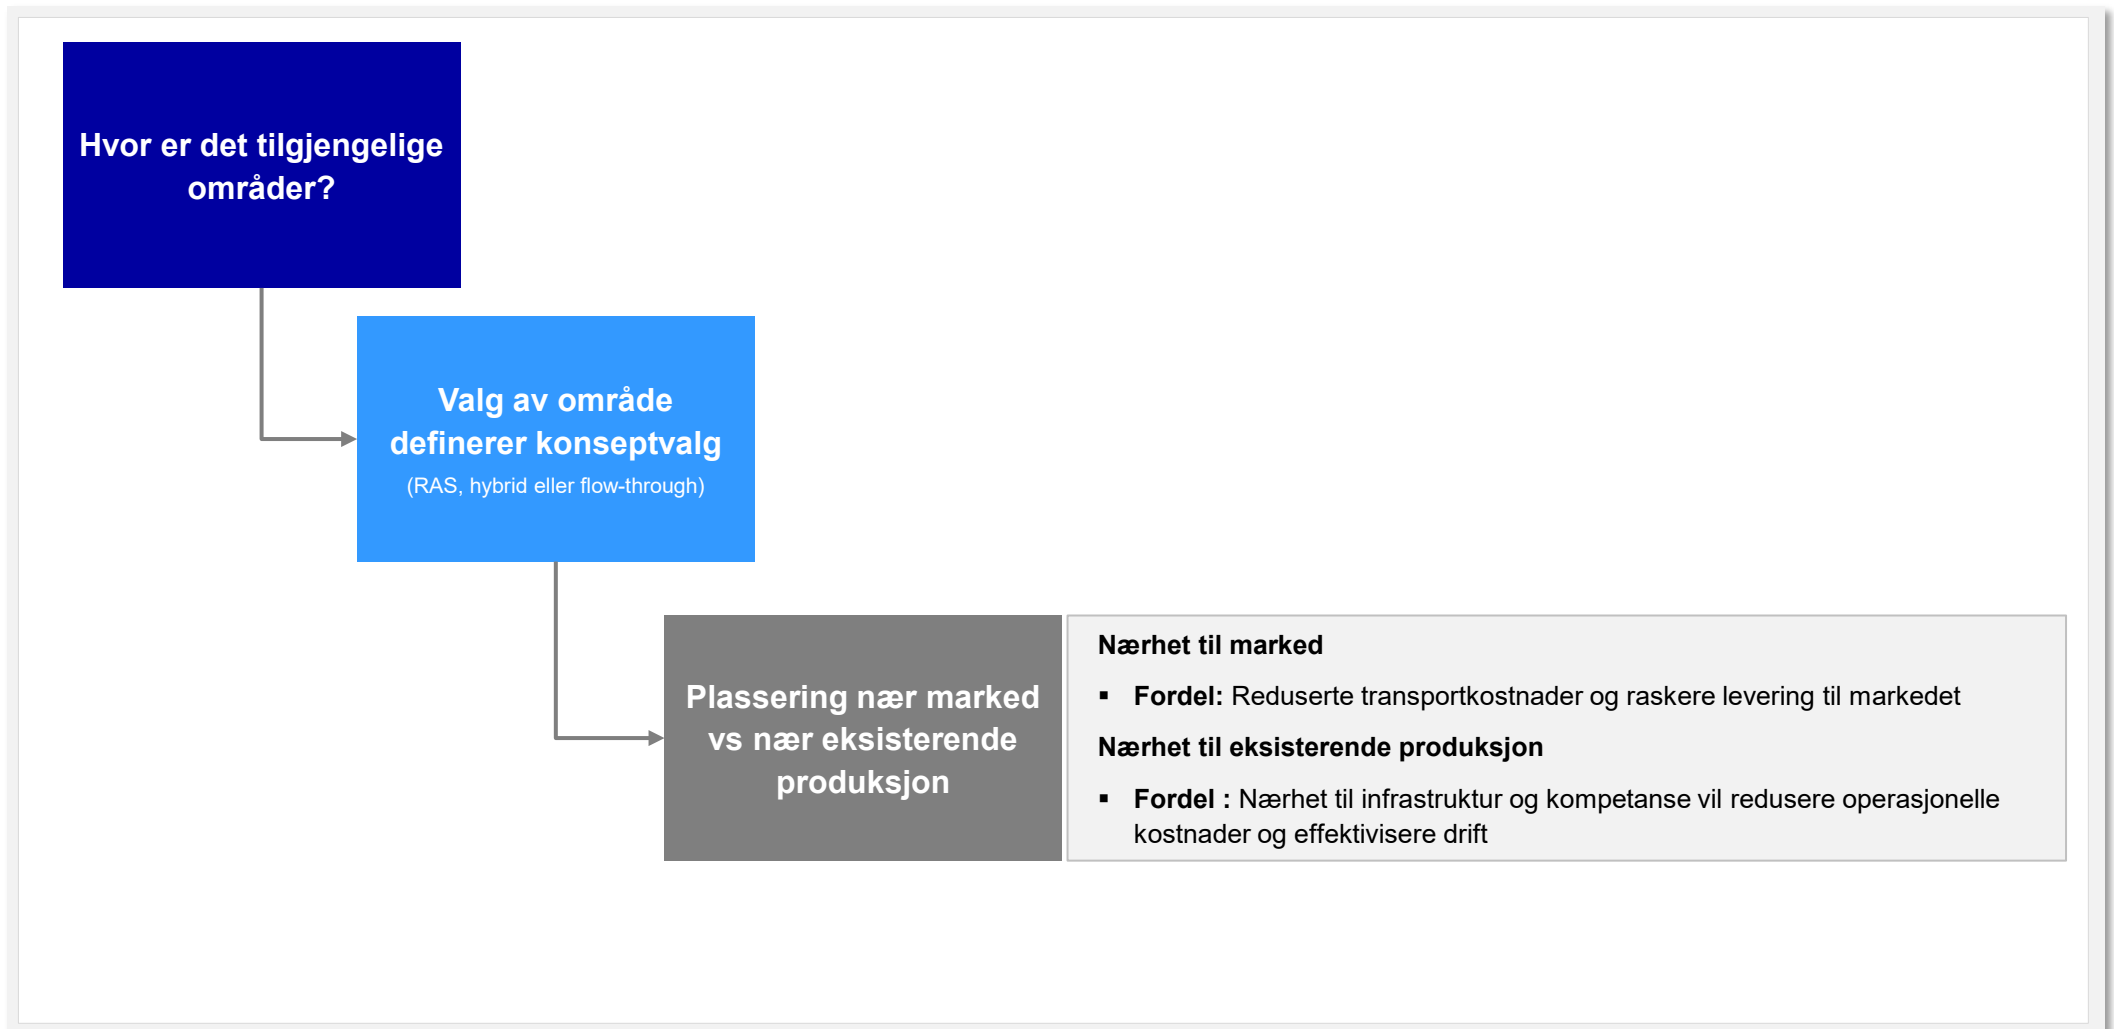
Hvor er det tilgjengelige områder?

Valg av område definerer konseptvalg
(RAS, hybrid eller flow-through)

Plassering nær marked vs nær eksisterende produksjon

Nærhet til marked

▪ **Fordel:** Reduserte transportkostnader og raskere levering til markedet

Nærhet til eksisterende produksjon

▪ **Fordel :** Nærhet til infrastruktur og kompetanse vil redusere operasjonelle kostnader og effektivisere drift